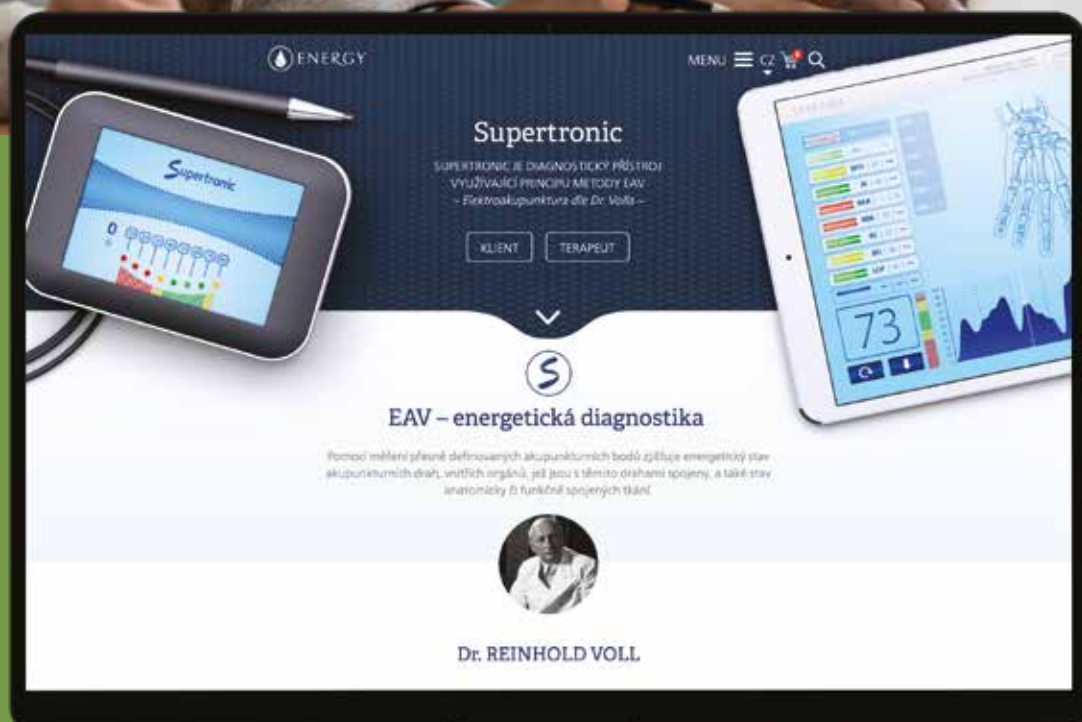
ENERGY

MENU CZ

Supertronic

SUPERTRONIC JE DIAGNOSTICKÝ PŘÍSTROJ VYUŽÍVAJÍCÍ PRINCIPU METODY EAV
– Elektroakupunktura dle Dr. Volla –

KLIENT TERAPEUT

Supertronic

73

EAV – energetická diagnostika

Pomocí měření přesně definovaných akupunkturních bodů zjišťuje energetický stav akupunkturních drah, vnitřních orgánů, jež jsou s těmito drahami spojeny, a také stav anatomicky či funkčně spojených tkání.

Dr. REINHOLD VOLL